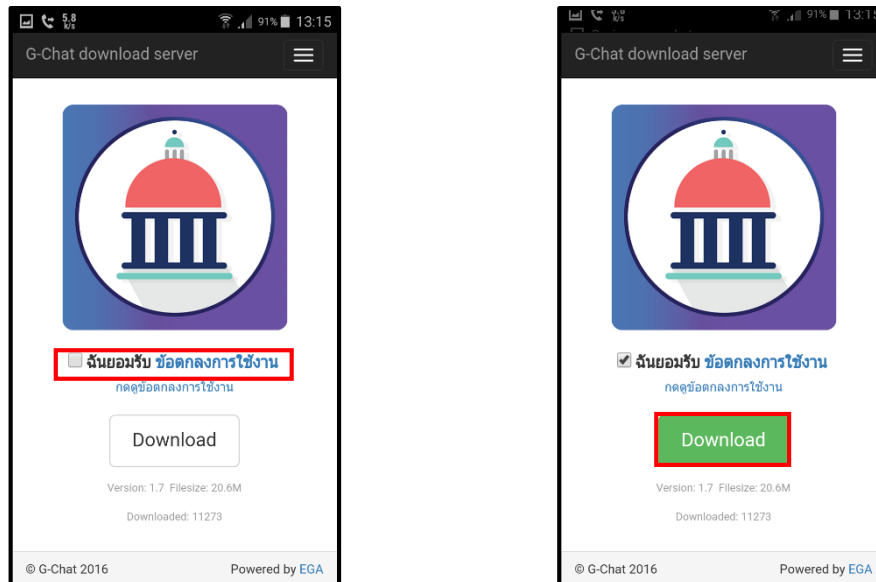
5.8 k/s 91% 13:15

G-Chat download server

ฉันยอมรับ ข้อตกลงการใช้งาน
กดดูข้อตกลงการใช้งาน

Download

Version: 1.7 Filesize: 20.6M

Downloaded: 11273

© G-Chat 2016 Powered by EGA

91% 13:1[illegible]

G-Chat download server

ฉันยอมรับ ข้อตกลงการใช้งาน
กดดูข้อตกลงการใช้งาน

Download

Version: 1.7 Filesize: 20.6M

Downloaded: 11273

© G-Chat 2016 Powered by EGA